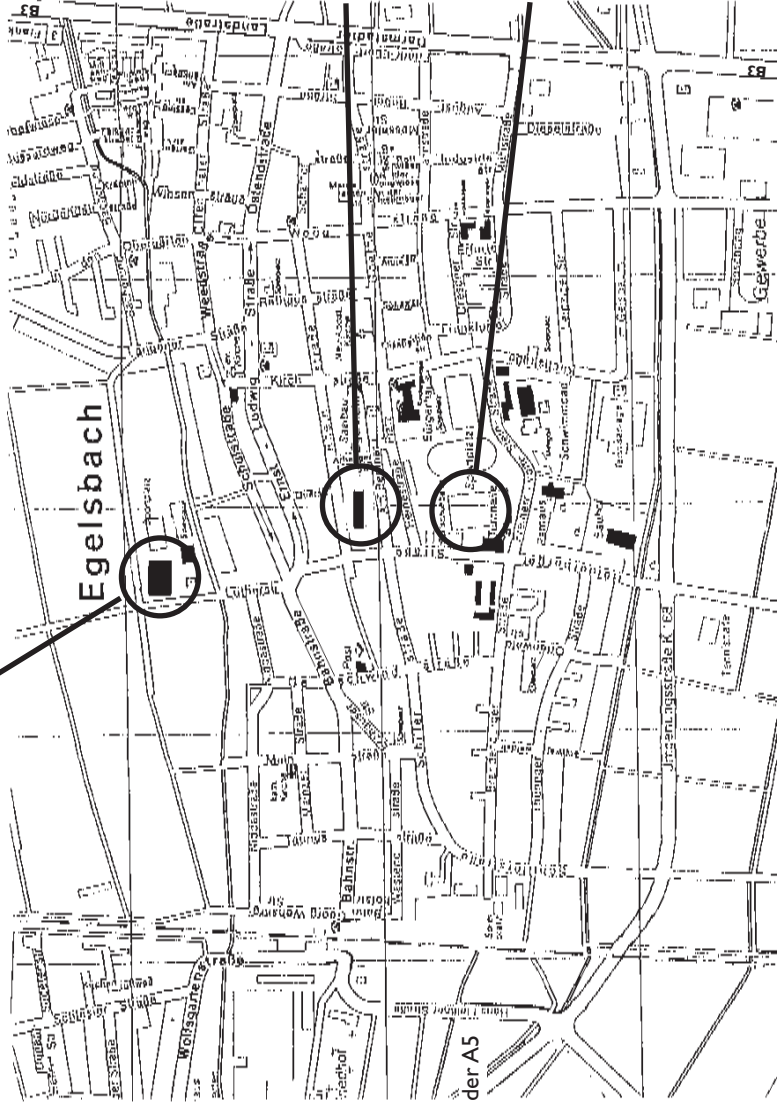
Egelsbach

B3

Gewerbe

Weedstraße

Ostendstraße

Schulstraße

Ludwig-Kirch-Straße

Ernst-Ludwig-Straße

Bahnstraße

Bahnstr.

Wolfsgartenstraße

Schillerstraße

Kurt-Schumacher-Ring

Unteren Langsstraße K 168

der A5

Straße

Rathaus

Post

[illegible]